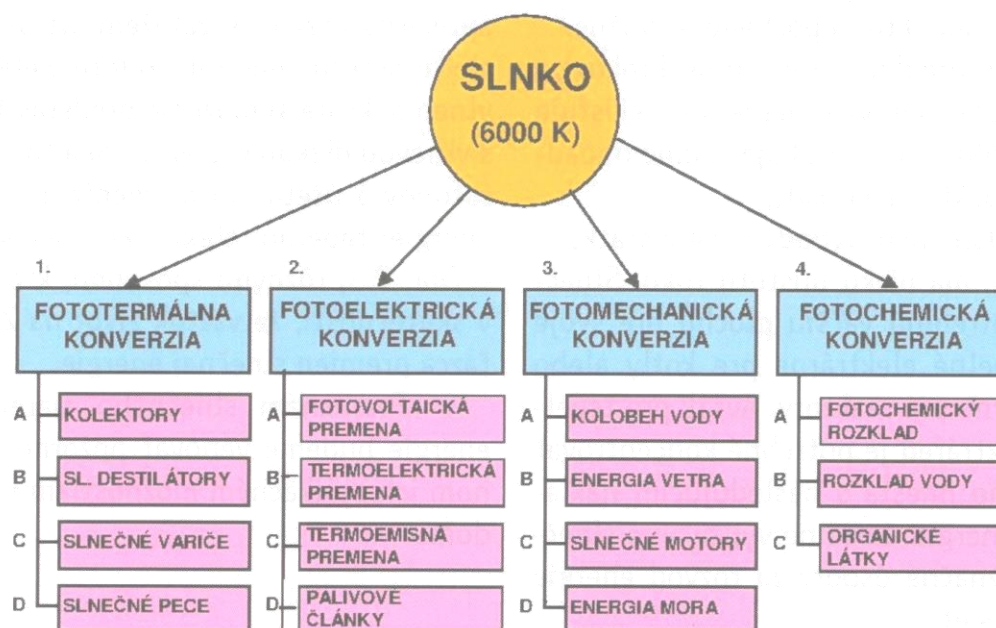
SLNKO
(6000 K)

1.
FOTOTERMÁLNA KONVERZIA
A KOLEKTORY
B SL. DESTILÁTORY
C SLNEČNÉ VARIČE
D SLNEČNÉ PECE

2.
FOTOELEKTRICKÁ KONVERZIA
A FOTOVOLTAICKÁ PREMENA
B TERMOELEKTRICKÁ PREMENA
C TERMOEMISNÁ PREMENA
D PALIVOVÉ ČLÁNKY

3.
FOTOMECHANICKÁ KONVERZIA
A KOLOBEH VODY
B ENERGIA VETRA
C SLNEČNÉ MOTORY
D ENERGIA MORA

4.
FOTOCHEMICKÁ KONVERZIA
A FOTOCHEMICKÝ ROZKLAD
B ROZKLAD VODY
C ORGANICKÉ LÁTKY